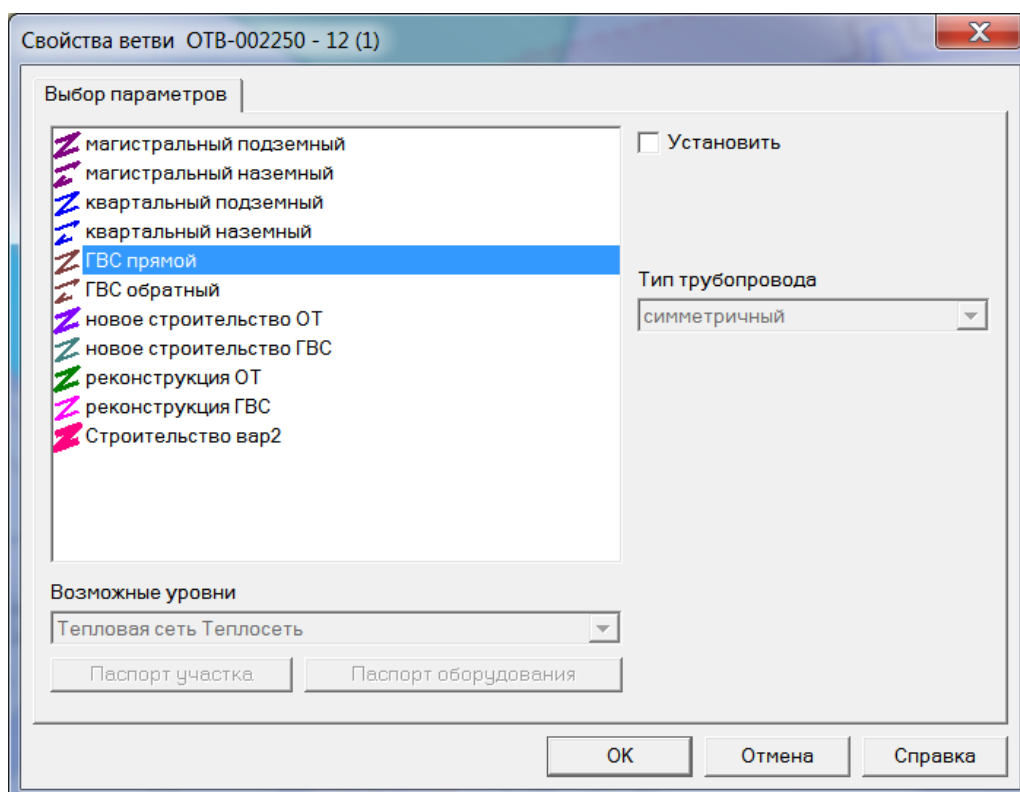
Свойства ветви OTB-002250 - 12 (1)

Выбор параметров

магистральный подземный
магистральный наземный
квартальный подземный
квартальный наземный
ГВС прямой
ГВС обратный
новое строительство ОТ
новое строительство ГВС
реконструкция ОТ
реконструкция ГВС
Строительство вар2

Установить

Тип трубопровода
симметричный

Возможные уровни
Тепловая сеть Теплосеть

Паспорт участка
Паспорт оборудования

OK
Отмена
Справка